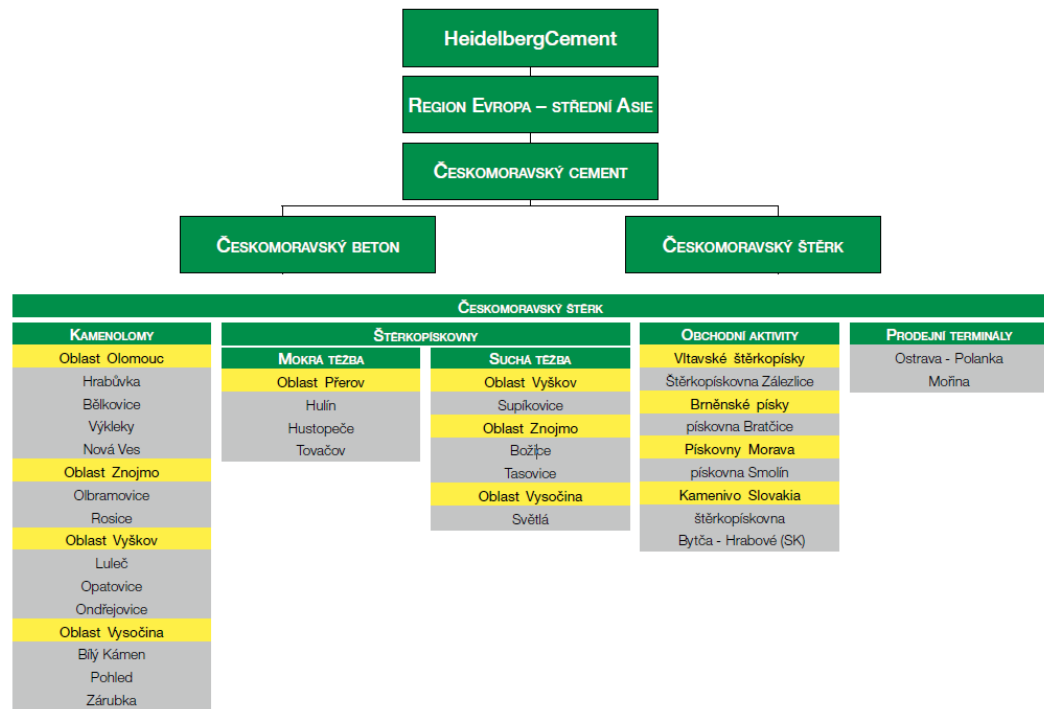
HeidelbergCement

Region Evropa – střední Asie

Českomoravský cement

Českomoravský beton

Českomoravský štěrk

Českomoravský štěrk

Kamenolomy
Oblast Olomouc
Hrabůvka
Bělkovice
Výkleky
Nová Ves
Oblast Znojmo
Olbramovice
Rosice
Oblast Vyškov
Luleč
Opatovice
Ondřejovice
Oblast Vysočina
Bílý Kámen
Pohled
Zárubka

Štěrkopískovny

Mokrá těžba
Oblast Přerov
Hulín
Hustopeče
Tovačov

Suchá těžba
Oblast Vyškov
Supíkovice
Oblast Znojmo
Božice
Tasovice
Oblast Vysočina
Světlá

Obchodní aktivity
Vltavské štěrkopísky
Štěrkopískovna Zálezlice
Brněnské písky
pískovna Bratčice
Pískovny Morava
pískovna Smolín
Kamenivo Slovakia
štěrkopískovna
Bytča - Hrabové (SK)

Prodejní terminály
Ostrava - Polanka
Mořina